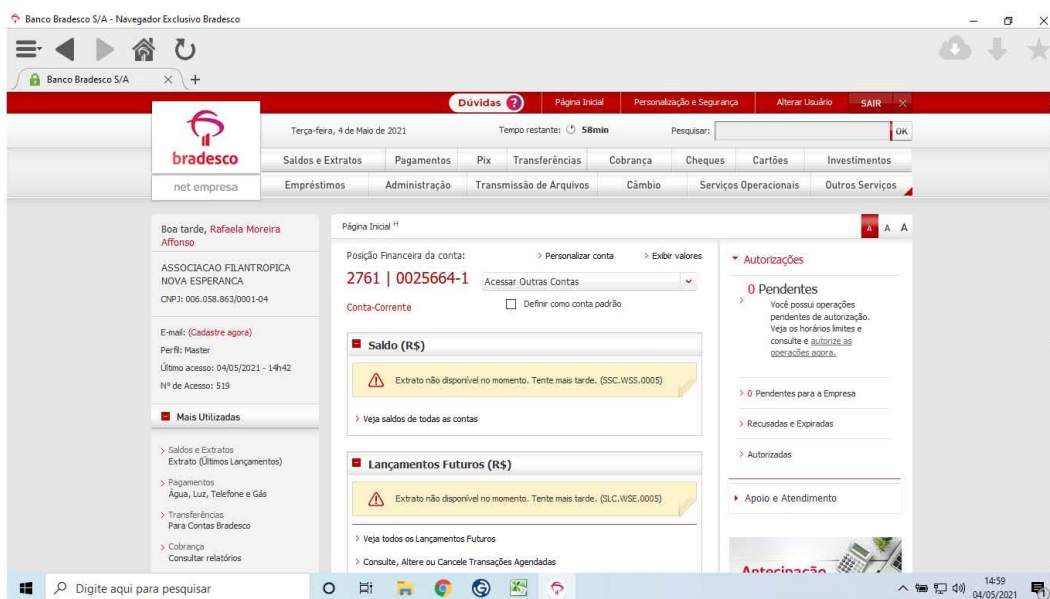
Banco Bradesco S/A - Navegador Exclusivo Bradesco

Banco Bradesco S/A × +

Dúvidas ? Página Inicial Personalização e Segurança Alterar Usuário SAIR ×

bradesco
net empresa

Terça-feira, 4 de Maio de 2021 Tempo restante: 58min Pesquisar: OK

Saldos e Extratos Pagamentos Pix Transferências Cobrança Cheques Cartões Investimentos
Empréstimos Administração Transmissão de Arquivos Câmbio Serviços Operacionais Outros Serviços

Boa tarde, Rafaela Moreira Affonso

ASSOCIACAO FILANTROPICA NOVA ESPERANCA
CNPJ: 006.058.863/0001-04

E-mail: (Cadastre agora)
Perfil: Master
Último acesso: 04/05/2021 - 14h42
Nº de Acesso: 519

Mais Utilizadas

> Saldos e Extratos
Extrato (Últimos Lançamentos)
> Pagamentos
Água, Luz, Telefone e Gás
> Transferências
Para Contas Bradesco
> Cobrança
Consultar relatórios

Página Inicial H

A A A

Posição Financeira da conta: > Personalizar conta > Exibir valores
2761 | 0025664-1 Acessar Outras Contas
Conta-Corrente Definir como conta padrão

Saldo (R$)

Extrato não disponível no momento. Tente mais tarde. (SSC.WSS.0005)

> Veja saldos de todas as contas

Lançamentos Futuros (R$)

Extrato não disponível no momento. Tente mais tarde. (SLC.WSE.0005)

> Veja todos os Lançamentos Futuros
> Consulte, Altere ou Cancele Transações Agendadas

Autorizações

0 Pendentes
Você possui operações pendentes de autorização. Veja os horários limites e consulte e autorize as operações agora.

> 0 Pendentes para a Empresa
> Recusadas e Expiradas
> Autorizadas

Apoio e Atendimento

Antecipação

Digite aqui para pesquisar

14:59
04/05/2021